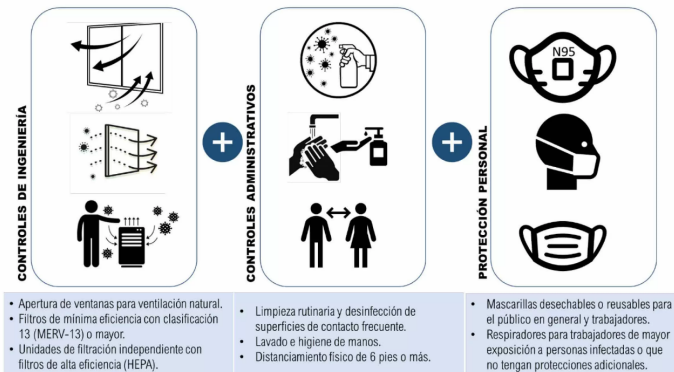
CONTROLES DE INGENIERÍA

+

CONTROLES ADMINISTRATIVOS

+

PROTECCIÓN PERSONAL

N95

• Apertura de ventanas para ventilación natural.
• Filtros de mínima eficiencia con clasificación 13 (MERV-13) o mayor.
• Unidades de filtración independiente con filtros de alta eficiencia (HEPA).

• Limpieza rutinaria y desinfección de superficies de contacto frecuente.
• Lavado e higiene de manos.
• Distanciamiento físico de 6 pies o más.

• Mascarillas desechables o reusables para el público en general y trabajadores.
• Respiradores para trabajadores de mayor exposición a personas infectadas o que no tengan protecciones adicionales.